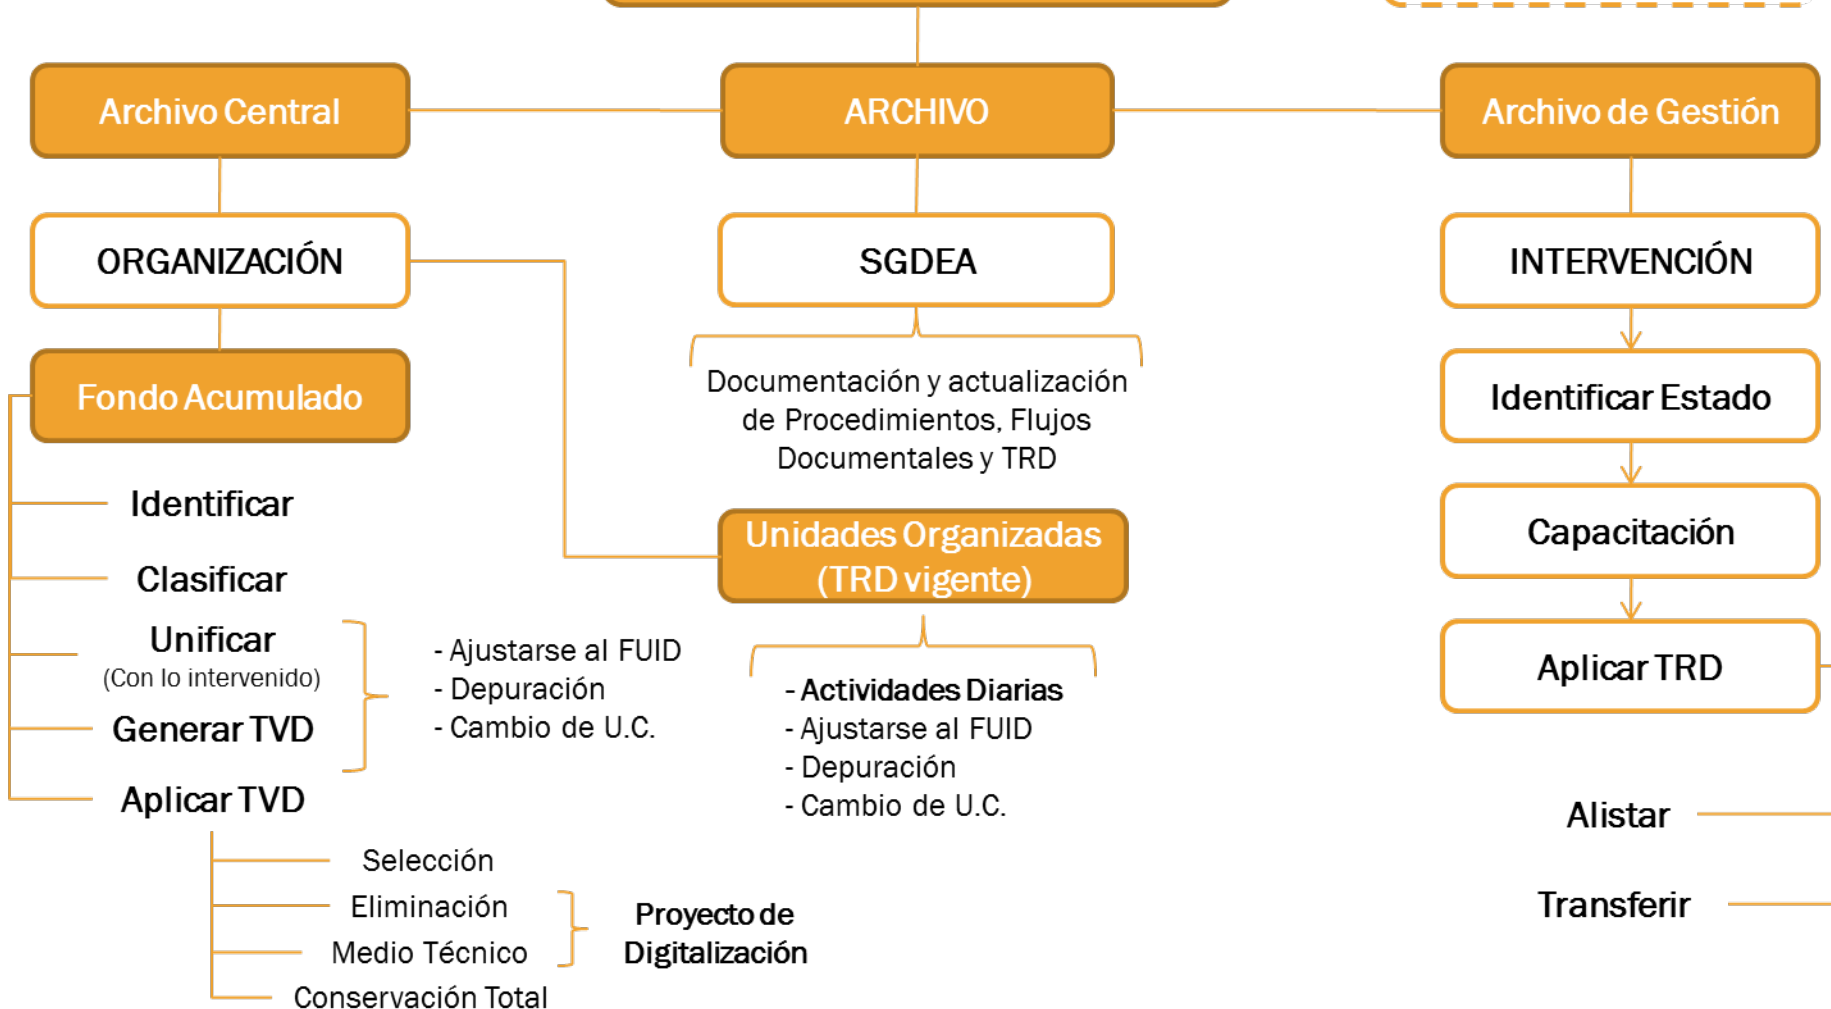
Archivo Central

ARCHIVO

Archivo de Gestión

ORGANIZACIÓN

SGDEA

INTERVENCIÓN

Fondo Acumulado

Documentación y actualización de Procedimientos, Flujos Documentales y TRD

Identificar Estado

Identificar

Clasificar

Unificar
(Con lo intervenido)

Generar TVD

Aplicar TVD

- Ajustarse al FUID
- Depuración
- Cambio de U.C.

Unidades Organizadas (TRD vigente)

- Actividades Diarias
- Ajustarse al FUID
- Depuración
- Cambio de U.C.

Capacitación

Aplicar TRD

Alistar

Transferir

Selección
Eliminación
Medio Técnico
Conservación Total

Proyecto de Digitalización